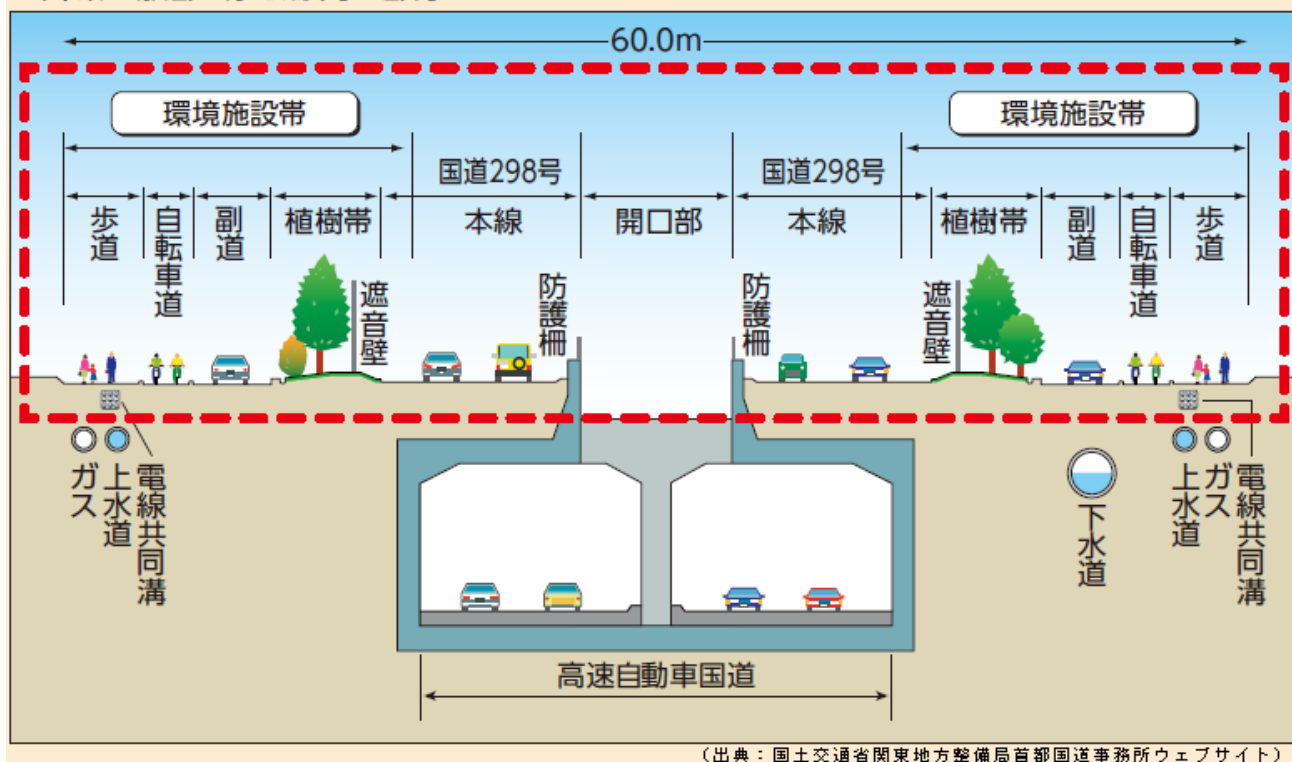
60.0m

環境施設帯

環境施設帯

国道298号

国道298号

歩道

自転車道

副道

植樹帯

本線

開口部

本線

植樹帯

副道

自転車道

歩道

遮音壁

防護柵

防護柵

遮音壁

ガス

上水道

電線共同溝

下水道

上水道

ガス

電線共同溝

高速自動車国道

（出典：国土交通省関東地方整備局首都国道事務所ウェブサイト）